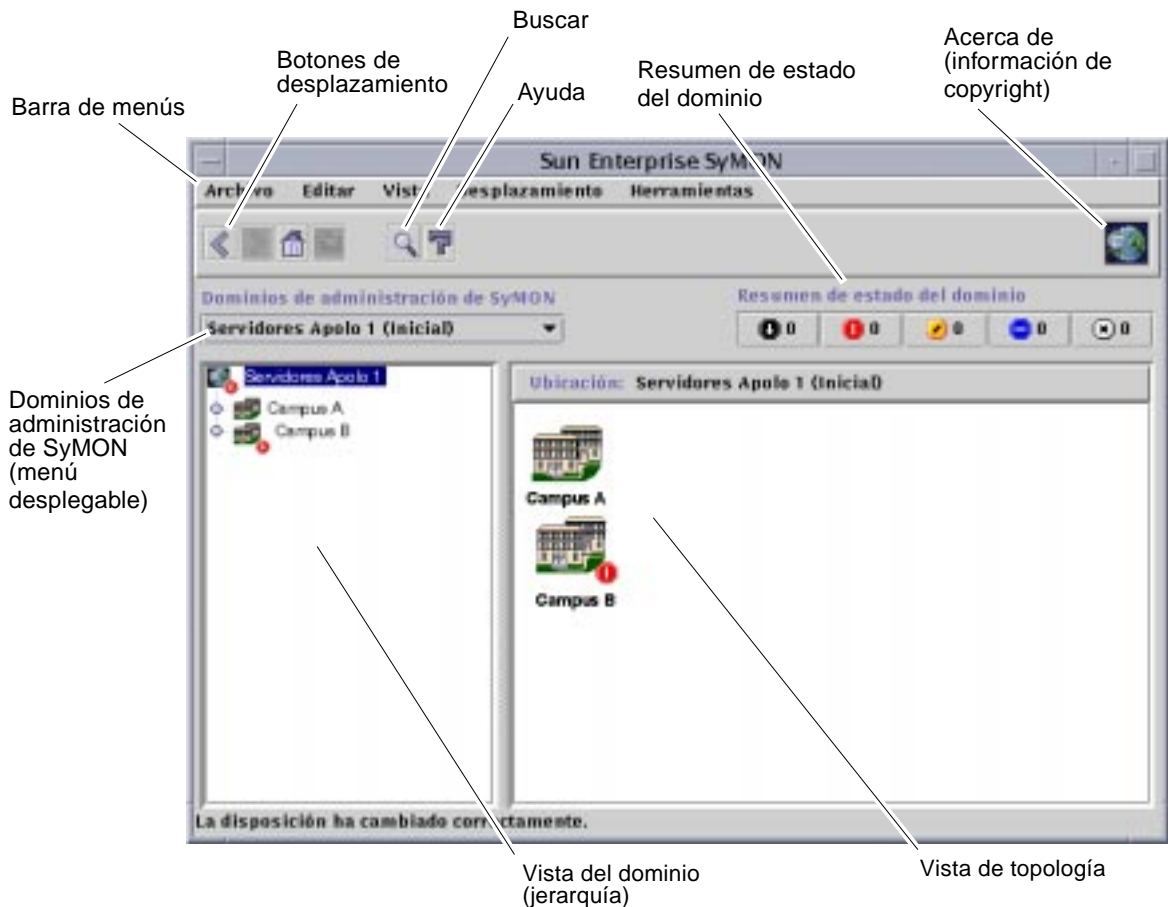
Buscar

Botones de desplazamiento

Acerca de (información de copyright)

Resumen de estado del dominio

Ayuda

Barra de menús

Sun Enterprise SyMON

Archivo Editar Vista Desplazamiento Herramientas

Dominios de administración de SyMON

Servidores Apolo 1 (Inicial)

Resumen de estado del dominio

0 0 0 0 0

Dominios de administración de SyMON (menú desplegable)

Servidores Apolo 1

Campus A

Campus B

Ubicación: Servidores Apolo 1 (Inicial)

Campus A

Campus B

La disposición ha cambiado correctamente.

Vista del dominio (jerarquía)

Vista de topología